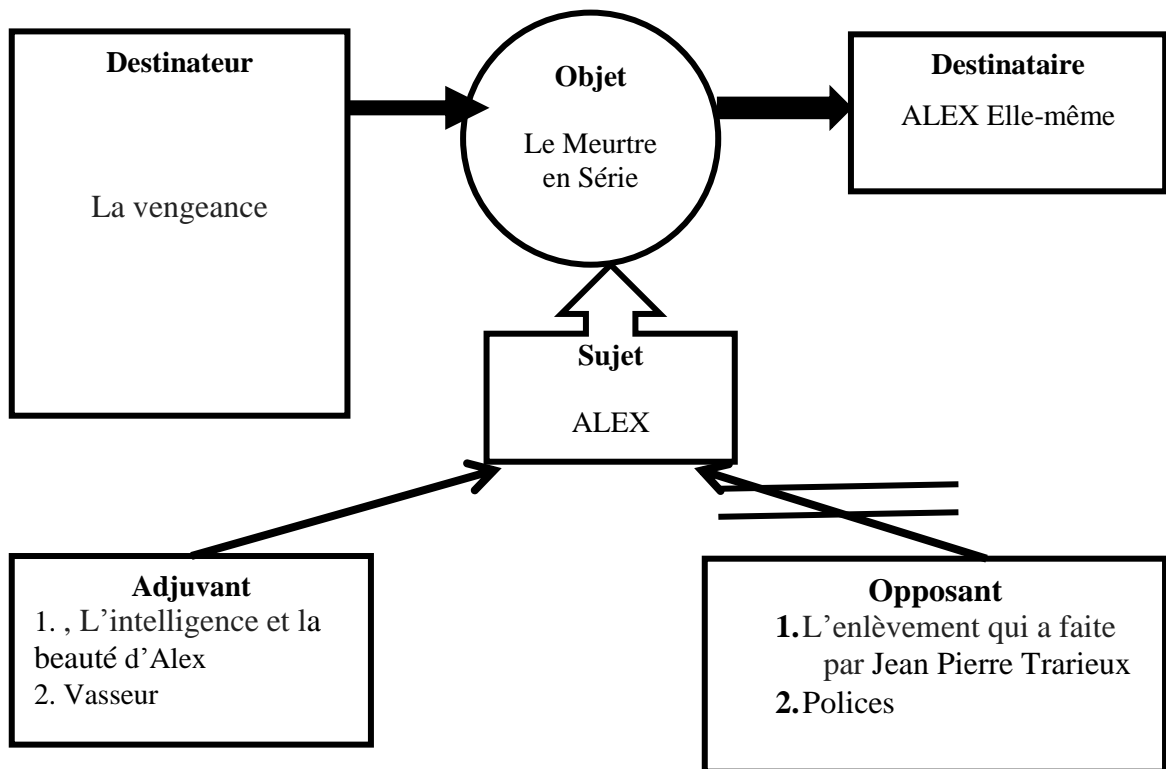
**Destinateur**

La vengeance

**Objet**

Le Meurtre en Série

**Destinataire**

ALEX Elle-même

**Sujet**

ALEX

**Adjuvant**

1. , L'intelligence et la beauté d'Alex
2. Vasseur

**Opposant**

**1.** L'enlèvement qui a faite par Jean Pierre Trarieux
**2.** Polices